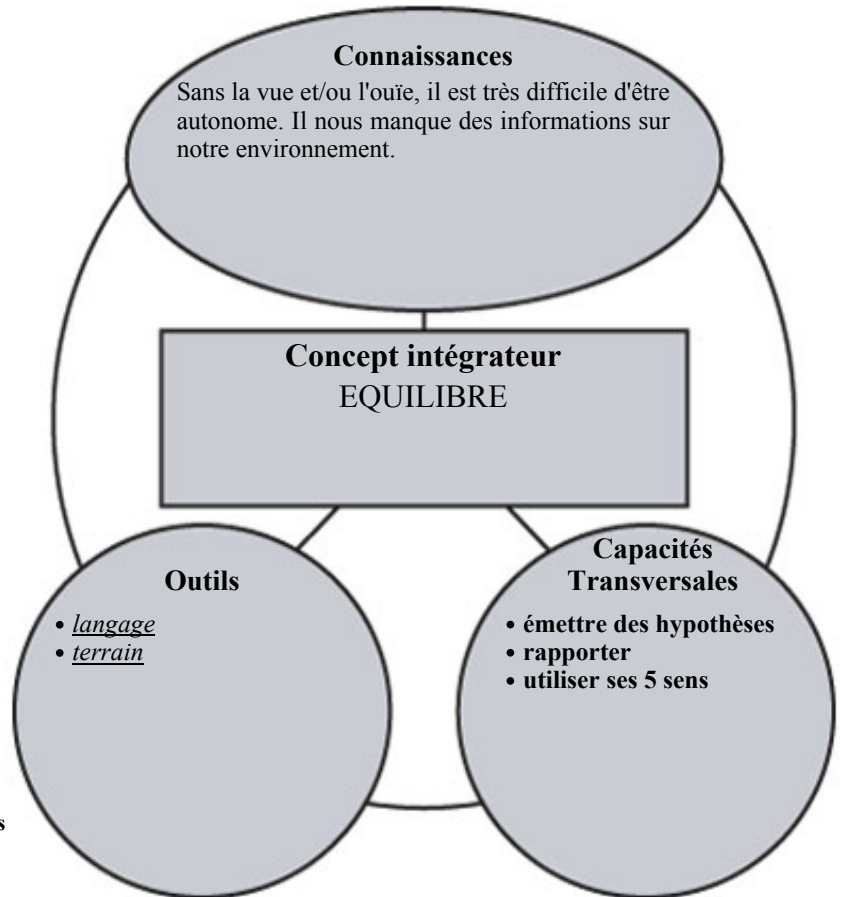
Connaissances

Sans la vue et/ou l'ouïe, il est très difficile d'être autonome. Il nous manque des informations sur notre environnement.

Concept intégrateur
EQUILIBRE

Outils

• langage
• terrain

Capacités Transversales

• émettre des hypothèses
• rapporter
• utiliser ses 5 sens

s